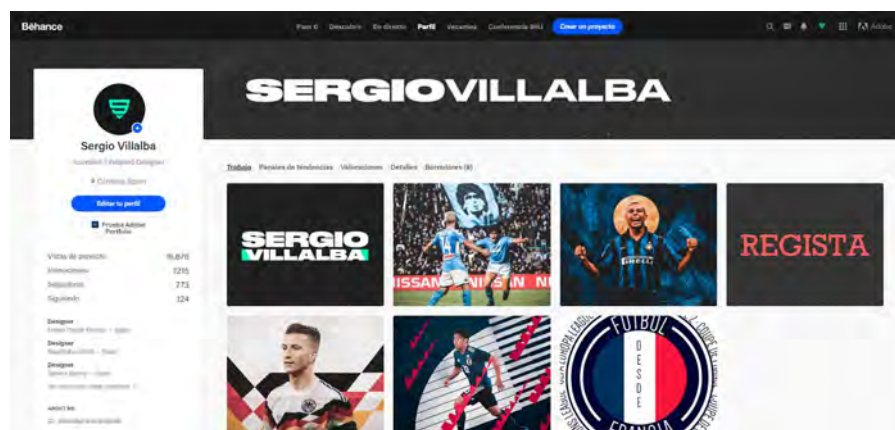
Behance

Para ti Descubrir En directo Perfil Vacantes Conferencia BNU Crear un proyecto

Adobe

SERGIOVILLALBA

Sergio Villalba

Freelance | Adapted Designer

Córdoba, Spain

Editar tu perfil

Prueba Adobe Portfolio

Vistas de proyecto 15.670

Valoraciones 1215

Seguidores 773

Siguiendo 124

Designer

Designer

Designer

ABOUT ME

Trabajo Paneles de tendencias Valoraciones Detalles Borradores (8)

SERGIO VILLALBA

SSAN

REGISTA

FUTBOL DESDE FRANCIA

EUROPA LEAGUE

COUPE DE